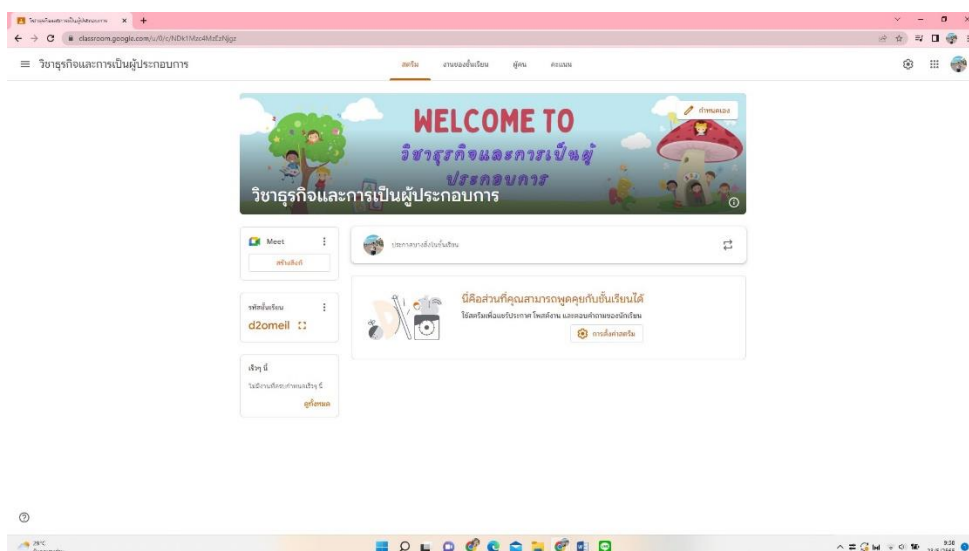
วิชาธุรกิจและการเป็นผู้ประกอบการ ×

classroom.google.com/u/0/c/NDk1Mzc4MzEzNjgz

วิชาธุรกิจและการเป็นผู้ประกอบการ

สตรีม งานของชั้นเรียน ผู้คน คะแนน

WELCOME TO

วิชาธุรกิจและการเป็นผู้ประกอบการ

กำหนดเอง

วิชาธุรกิจและการเป็นผู้ประกอบการ

Meet

สร้างลิงก์

ประกาศบางสิ่งในชั้นเรียน

รหัสชั้นเรียน

d2omeil

นี่คือส่วนที่คุณสามารถพูดคุยกับชั้นเรียนได้

ใช้สตรีมเพื่อแชร์ประกาศ โพสต์งาน และตอบคำถามของนักเรียน

การตั้งค่าสตรีม

เร็วๆ นี้

ไม่มีงานที่จะถึงกำหนดเร็วๆ นี้

ดูทั้งหมด

29°C

9:58